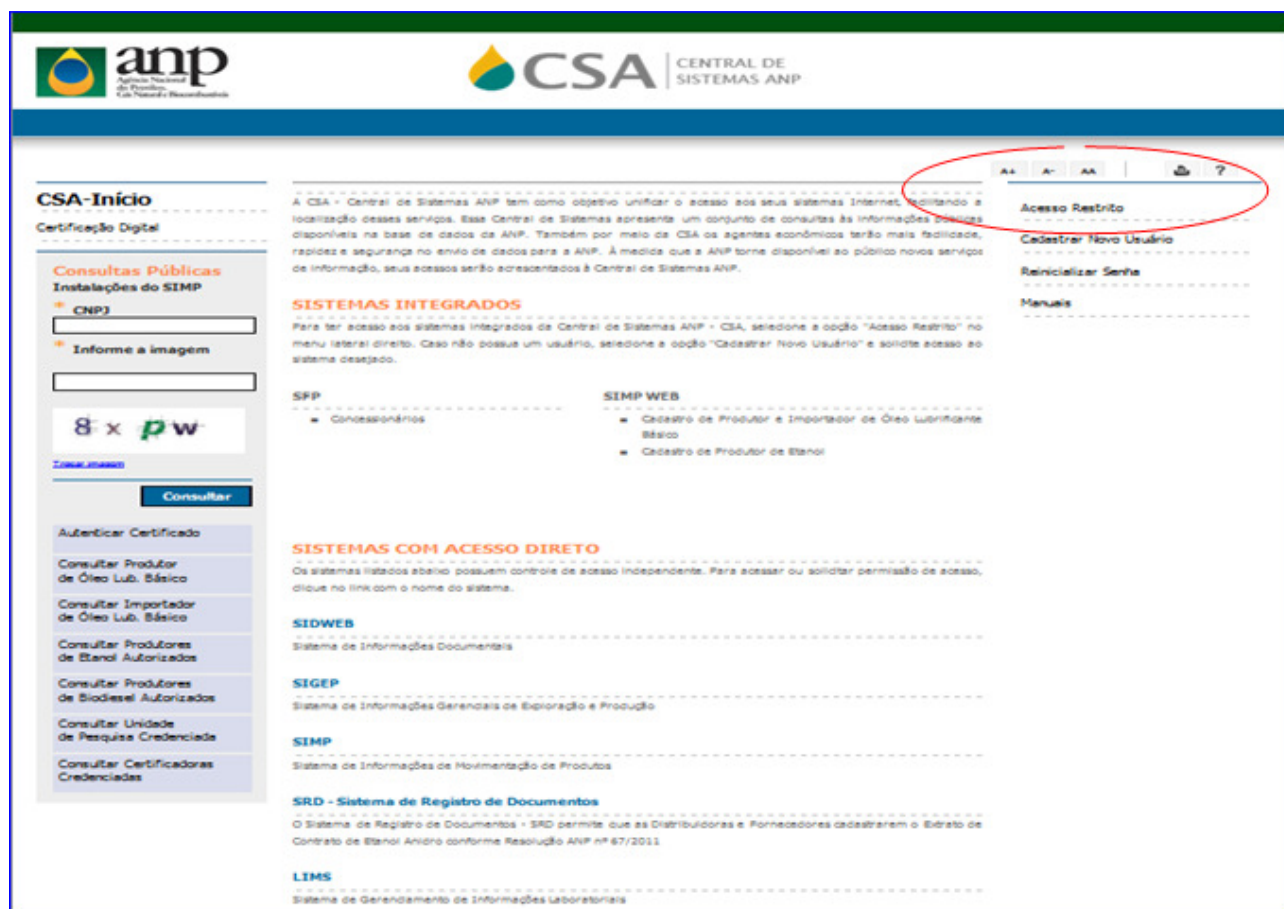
anp
Agência Nacional do Petróleo, Gás Natural e Biocombustíveis

CSA | CENTRAL DE SISTEMAS ANP

CSA-Início

Certificação Digital

Consultas Públicas

Instalações do SIMP

* CNPJ

* Informe a imagem

8 x pw

Trocar imagem

Consultar

Autenticar Certificado

Consultar Produtor de Óleo Lub. Básico

Consultar Importador de Óleo Lub. Básico

Consultar Produtores de Etanol Autorizados

Consultar Produtores de Biodiesel Autorizados

Consultar Unidade de Pesquisa Credenciada

Consultar Certificadoras Credenciadas

A CSA - Central de Sistemas ANP tem como objetivo unificar o acesso aos seus sistemas Internet, facilitando a localização desses serviços. Essa Central de Sistemas apresenta um conjunto de consultas às informações públicas disponíveis na base de dados da ANP. Também por meio da CSA os agentes econômicos terão mais facilidade, rapidez e segurança no envio de dados para a ANP. À medida que a ANP torne disponível ao público novos serviços de informação, seus acessos serão acrescentados à Central de Sistemas ANP.

SISTEMAS INTEGRADOS

Para ter acesso aos sistemas integrados da Central de Sistemas ANP - CSA, selecione a opção "Acesso Restrito" no menu lateral direito. Caso não possua um usuário, selecione a opção "Cadastrar Novo Usuário" e solicite acesso ao sistema desejado.

SFP

Concessionários

SIMP WEB

Cadastro de Produtor e Importador de Óleo Lubrificante Básico

Cadastro de Produtor de Etanol

SISTEMAS COM ACESSO DIRETO

Os sistemas listados abaixo possuem controle de acesso independente. Para acessar ou solicitar permissão de acesso, clique no link com o nome do sistema.

SIDWEB

Sistema de Informações Documentais

SIGEP

Sistema de Informações Gerenciais de Exploração e Produção

SIMP

Sistema de Informações de Movimentação de Produtos

SRD - Sistema de Registro de Documentos

O Sistema de Registro de Documentos - SRD permite que as Distribuidoras e Fornecedores cadastrarem o Extrato de Contrato de Etanol Anidro conforme Resolução ANP nº 67/2011

LIMS

Sistema de Gerenciamento de Informações Laboratoriais

A+ A- AA ?

Acesso Restrito

Cadastrar Novo Usuário

Reinicializar Senha

Manuais